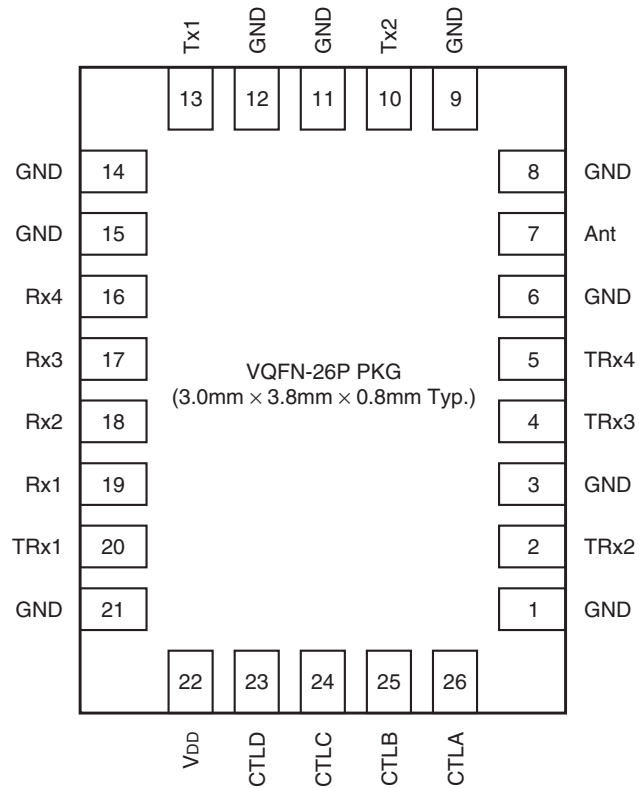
Tx1 GND GND Tx2 GND

13 12 11 10 9

GND 14
GND 15
Rx4 16
Rx3 17
Rx2 18
Rx1 19
TRx1 20
GND 21

8 GND
7 Ant
6 GND
5 TRx4
4 TRx3
3 GND
2 TRx2
1 GND

VQFN-26P PKG
(3.0mm $\times$ 3.8mm $\times$ 0.8mm Typ.)

22 23 24 25 26

$V_{DD}$ CTLD CTLC CTLB CTLA